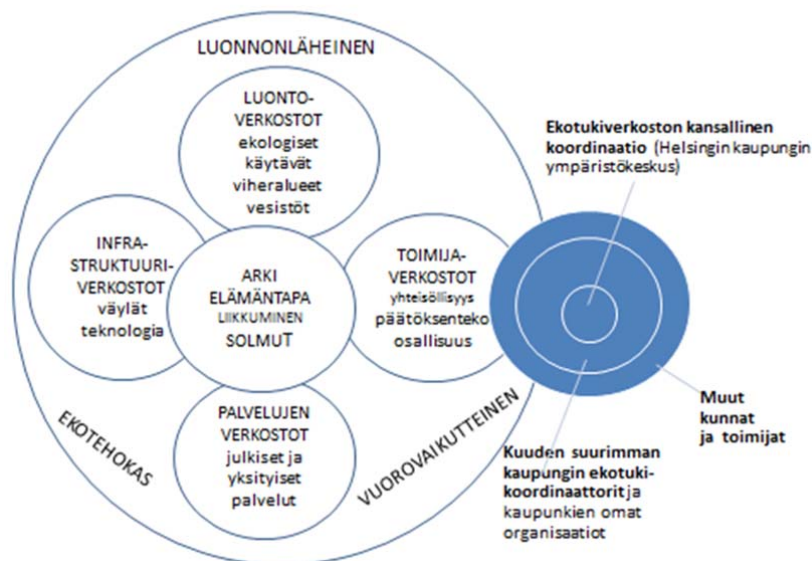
LUONNONLÄHEINEN

LUONTO-VERKOSTOT ekologiset käytävät viheralueet vesistöt

INFRA-STRUKTUURI-VERKOSTOT väylät teknologia

ARKI ELÄMÄNTAPA LIIKKUMINEN SOLMUT

TOIMIJA-VERKOSTOT yhteisöllisyys päätöksenteko osallisuus

PALVELUJEN VERKOSTOT julkiset ja yksityiset palvelut

EKOTEHOKAS

VUOROVAIKUTTEINEN

Ekotukiverkoston kansallinen koordinaatio (Helsingin kaupungin ympäristökeskus)

Muut kunnat ja toimijat

Kuuden suurimman kaupungin ekotuki-koordinaattorit ja kaupunkien omat organisaatiot